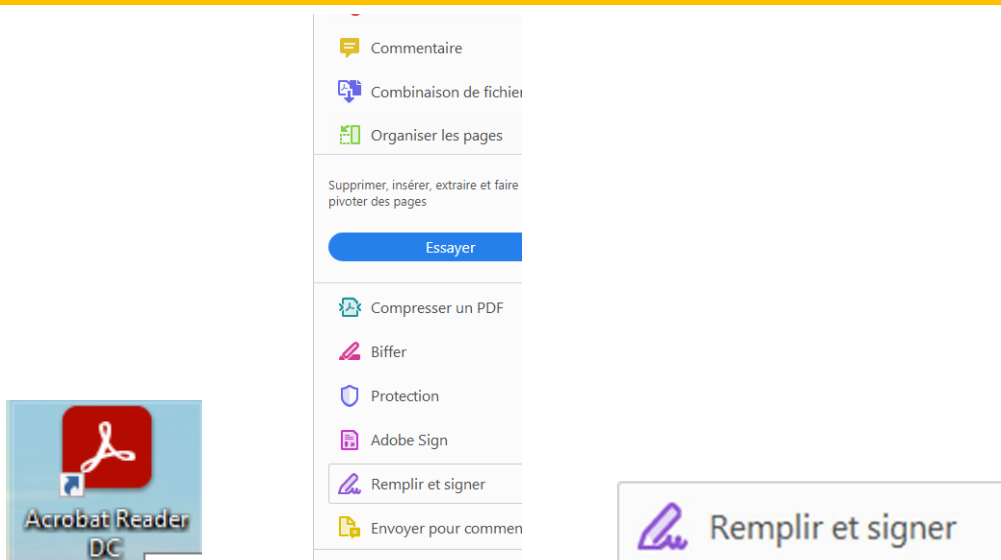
Commentaire

Combinaison de fichier

Organiser les pages

Supprimer, insérer, extraire et faire pivoter des pages

Essayer

Compresser un PDF

Biffer

Protection

Adobe Sign

Remplir et signer

Envoyer pour commen

Acrobat Reader DC

Remplir et signer